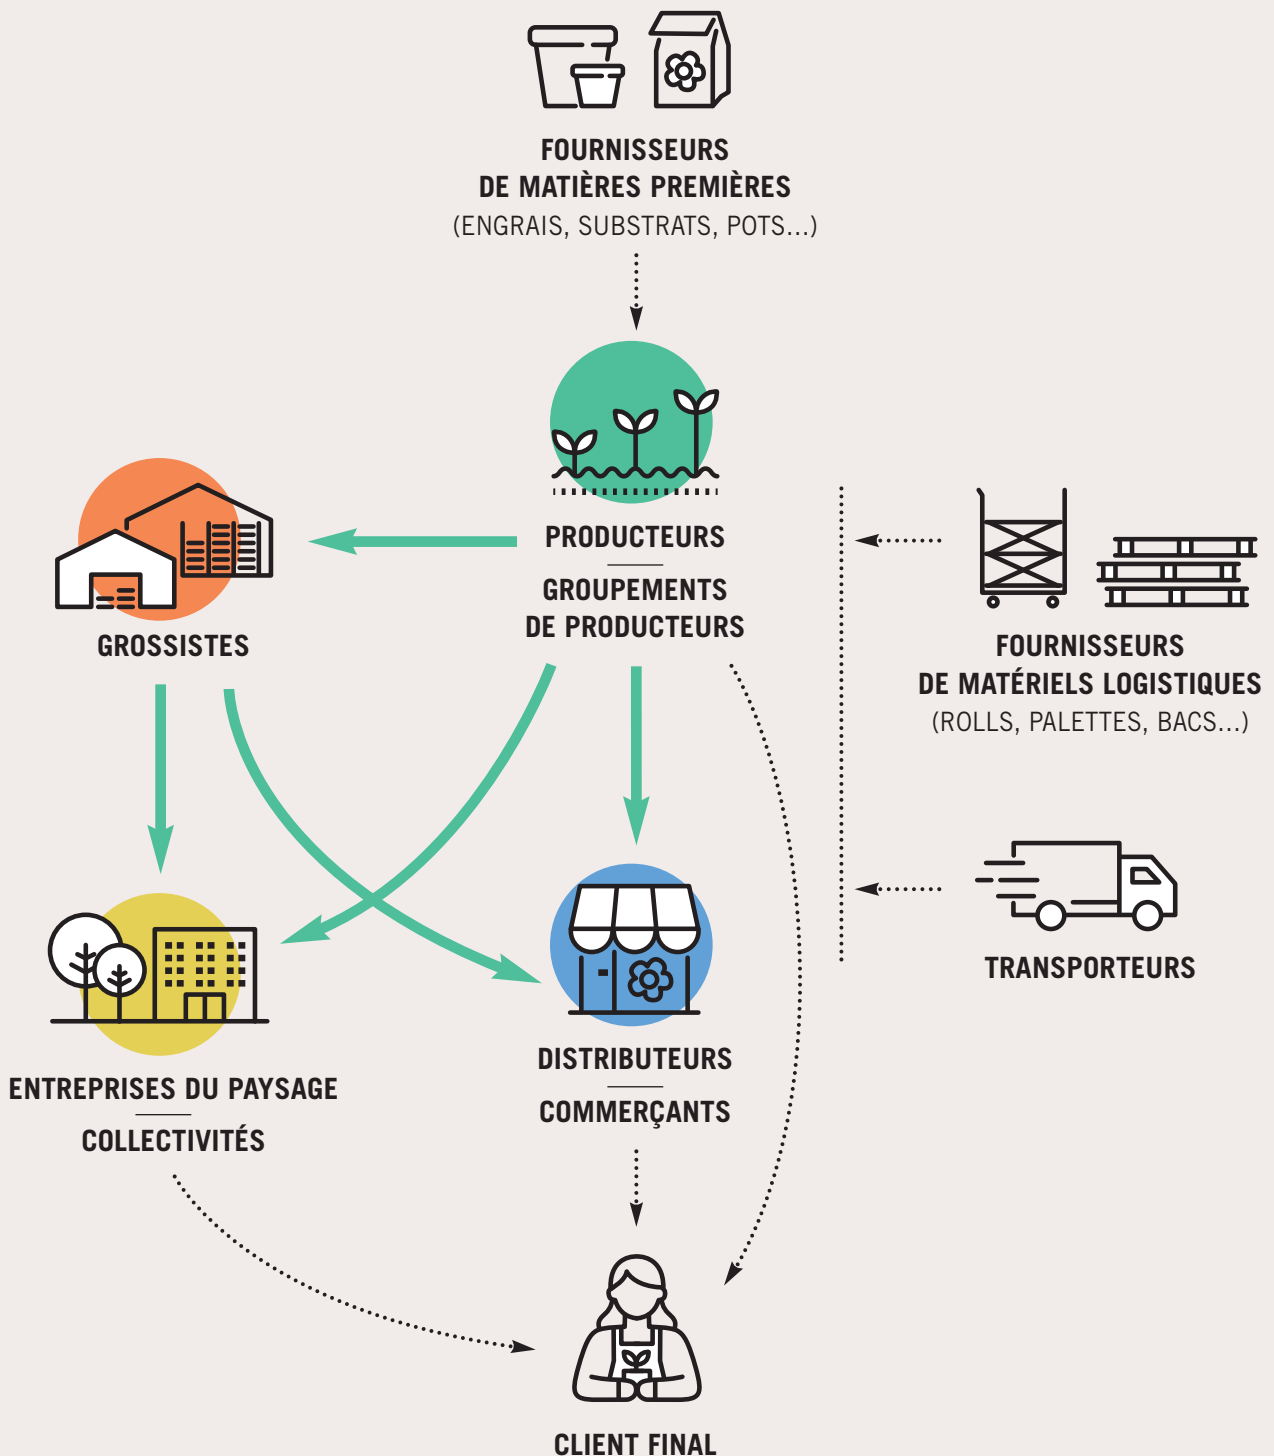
FOURNISSEURS
DE MATIÈRES PREMIÈRES
(ENGRAIS, SUBSTRATS, POTS...)

GROSSISTES

PRODUCTEURS

GROUPEMENTS
DE PRODUCTEURS

FOURNISSEURS
DE MATÉRIELS LOGISTIQUES
(ROLLS, PALETTES, BACS...)

TRANSPORTEURS

ENTREPRISES DU PAYSAGE

COLLECTIVITÉS

DISTRIBUTEURS

COMMERÇANTS

CLIENT FINAL